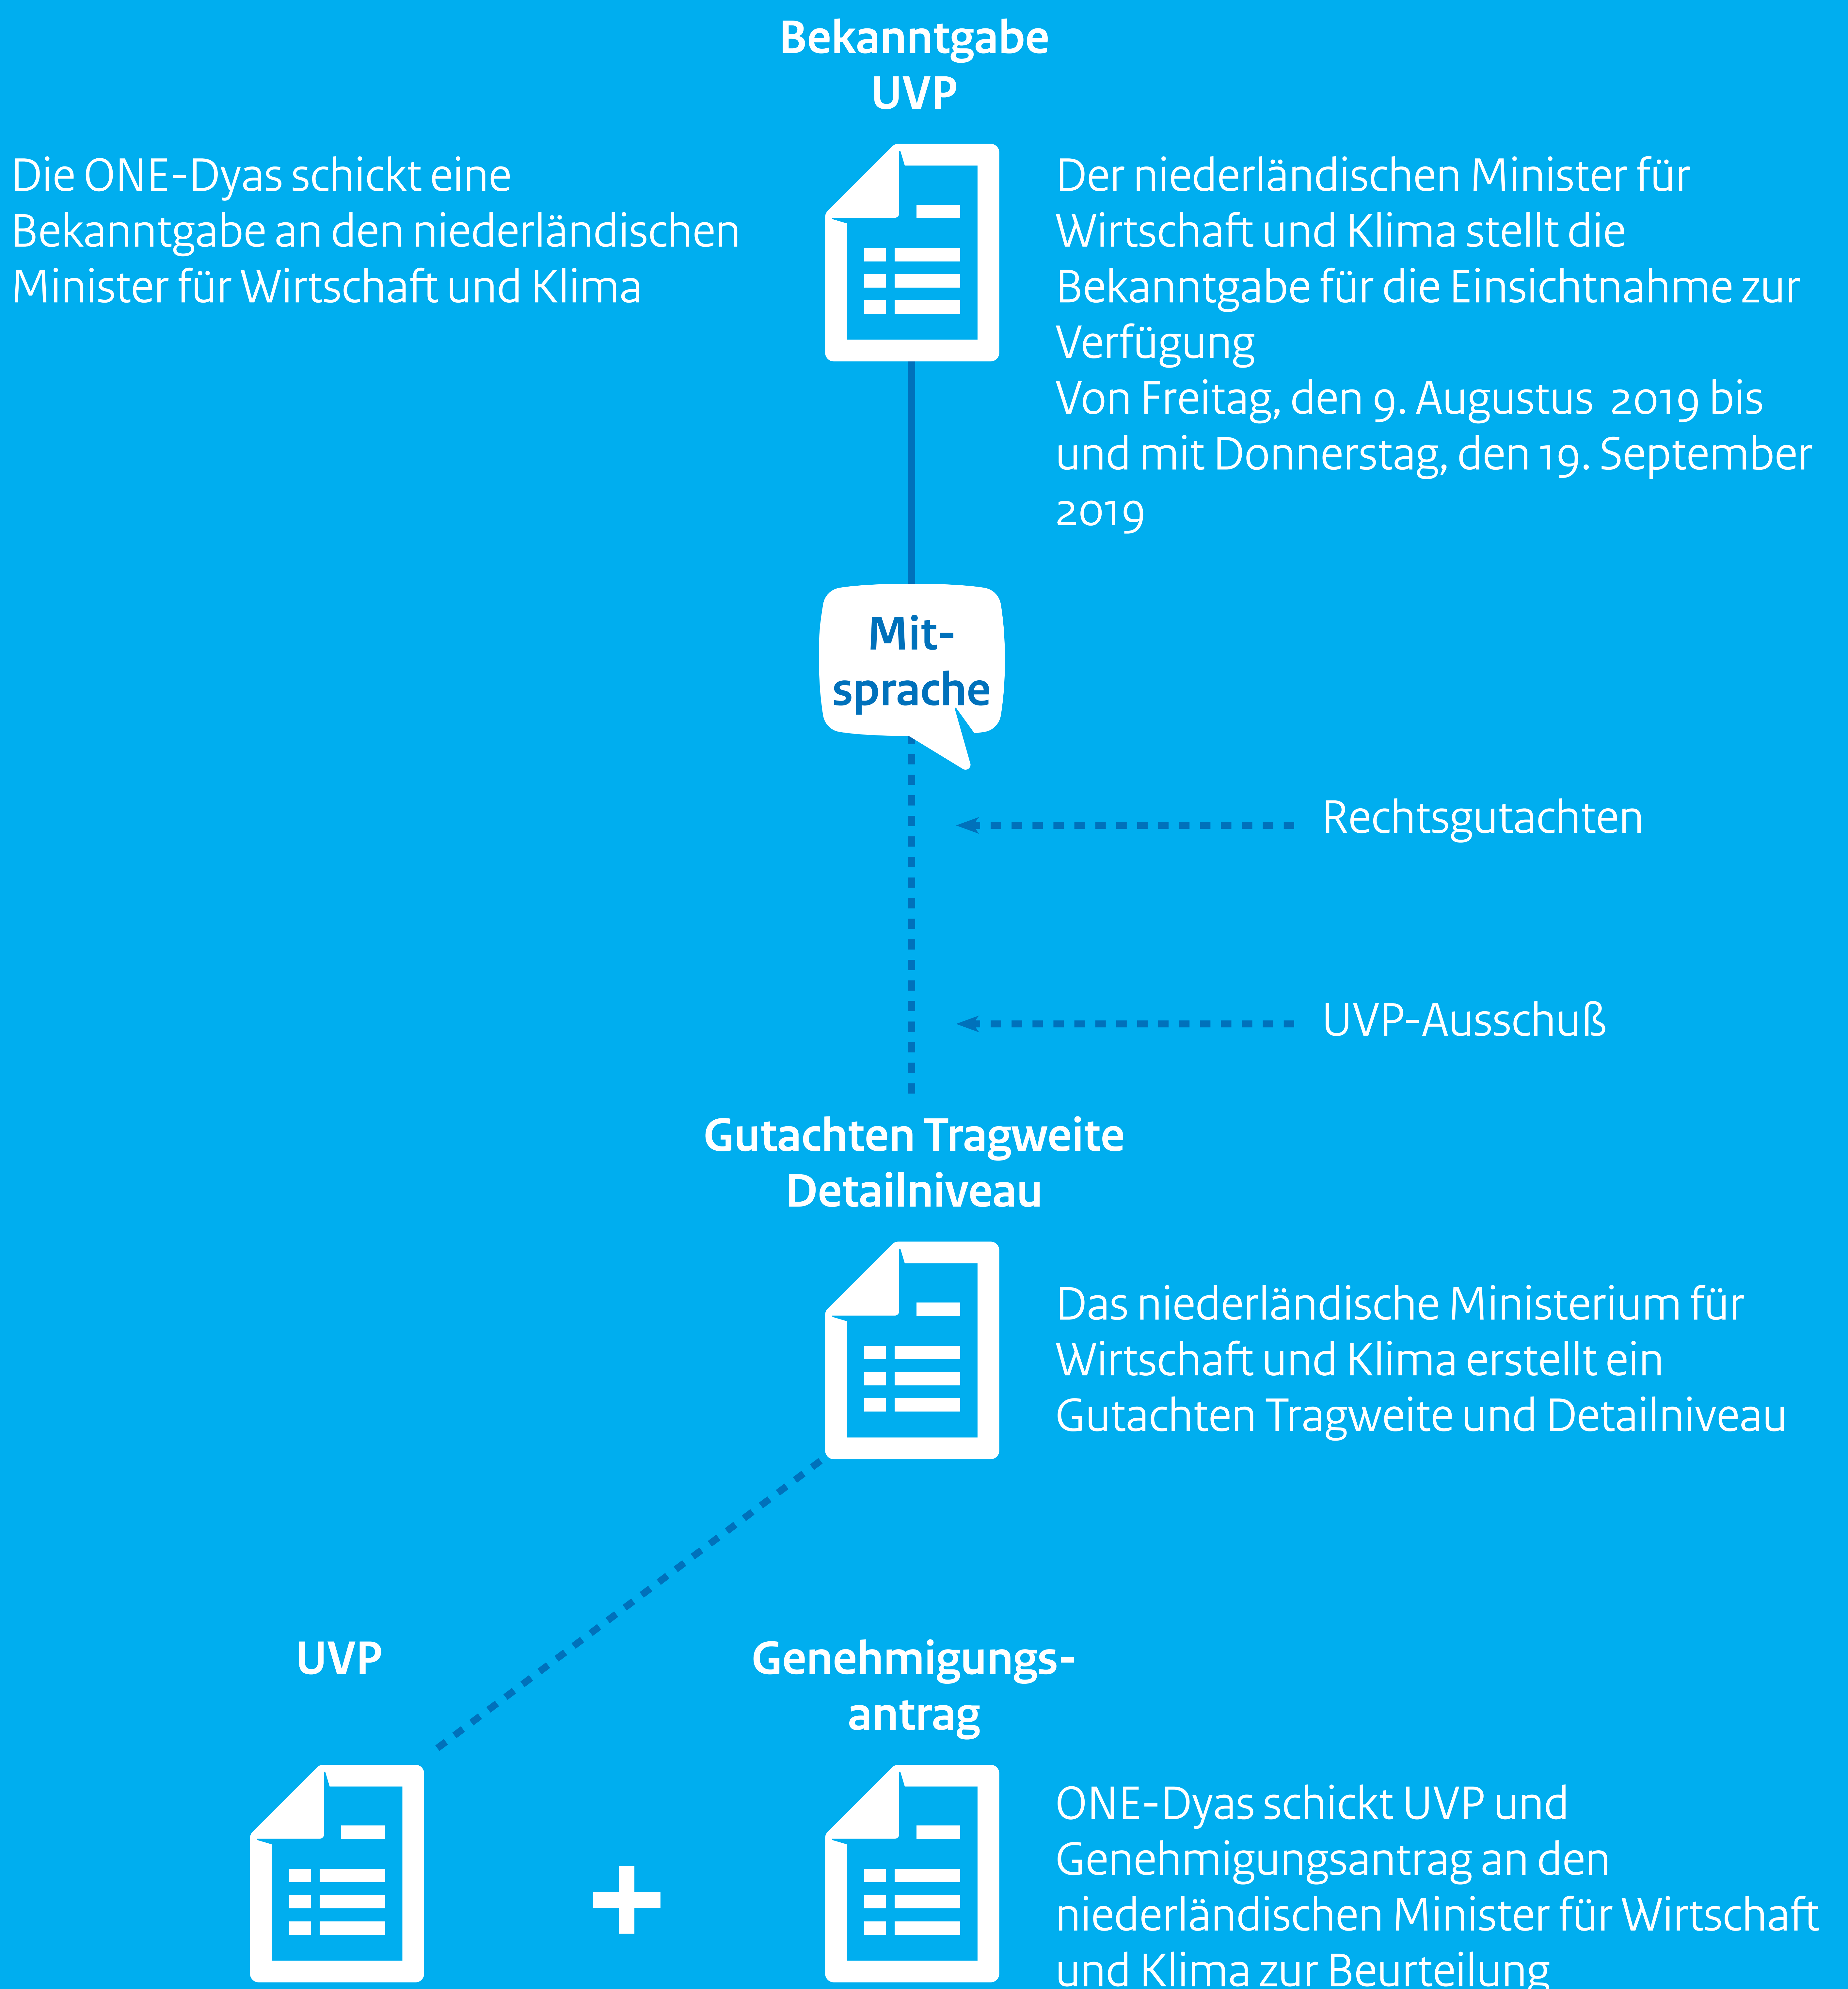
Bekanntgabe UVP

Die ONE-Dyas schickt eine Bekanntgabe an den niederländischen Minister für Wirtschaft und Klima

Der niederländischen Minister für Wirtschaft und Klima stellt die Bekanntgabe für die Einsichtnahme zur Verfügung
Von Freitag, den 9. Augustus 2019 bis und mit Donnerstag, den 19. September 2019

Mit-sprache

Rechtsgutachten

UVP-Ausschuß

Gutachten Tragweite Detailniveau

Das niederländische Ministerium für Wirtschaft und Klima erstellt ein Gutachten Tragweite und Detailniveau

UVP

Genehmigungs-antrag

+

ONE-Dyas schickt UVP und Genehmigungsantrag an den niederländischen Minister für Wirtschaft und Klima zur Beurteilung